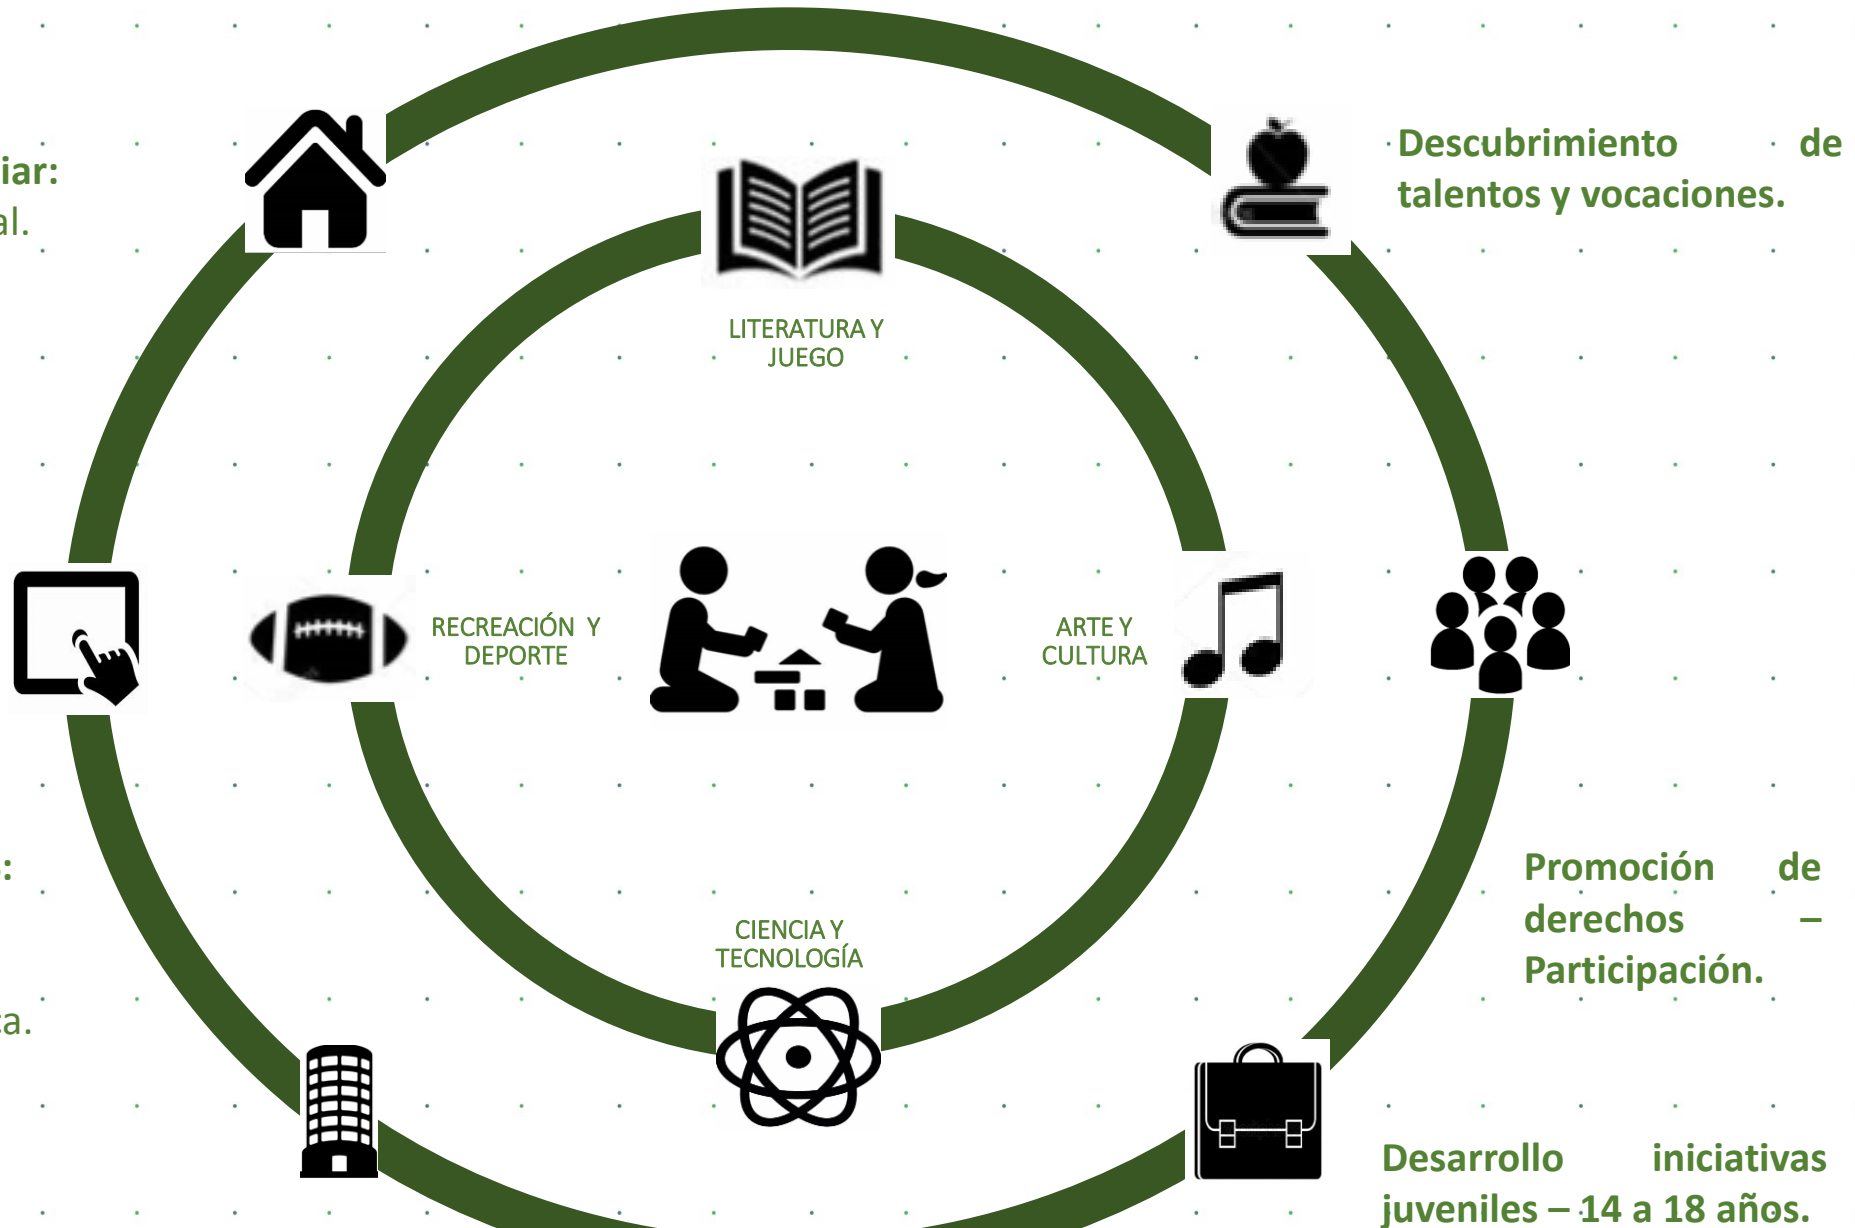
iar:
al.

Descubrimiento de talentos y vocaciones.

LITERATURA Y JUEGO

RECREACIÓN Y DEPORTE

ARTE Y CULTURA

CIENCIA Y TECNOLOGÍA

:

a.

Promoción de derechos – Participación.

Desarrollo iniciativas juveniles – 14 a 18 años.